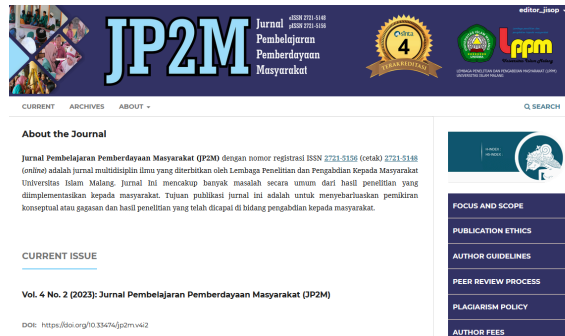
editor_jisop

JP2M Jurnal Pembelajaran Pemberdayaan Masyarakat

eISSN 2721-5148
pISSN 2721-5156

Sinta 4
TERAKREDITASI

LPPM

LEMBAGA PENELITIAN DAN PENGABDIAN MASYARAKAT (LPPM) UNIVERSITAS ISLAM MALANG

CURRENT ARCHIVES ABOUT

SEARCH

About the Journal

Jurnal Pembelajaran Pemberdayaan Masyarakat (JP2M) dengan nomor registrasi ISSN 2721-5156 (cetak) 2721-5148 (online) adalah jurnal multidisiplin ilmu yang diterbitkan oleh Lembaga Penelitian dan Pengabdian Kepada Masyarakat Universitas Islam Malang. Jurnal Ini mencakup banyak masalah secara umum dari hasil penelitian yang diimplementasikan kepada masyarakat. Tujuan publikasi jurnal ini adalah untuk menyebarluaskan pemikiran konseptual atau gagasan dan hasil penelitian yang telah dicapai di bidang pengabdian kepada masyarakat.

CURRENT ISSUE

Vol. 4 No. 2 (2023): Jurnal Pembelajaran Pemberdayaan Masyarakat (JP2M)

DOI: https://doi.org/10.33474/jp2m.v4i2

FOCUS AND SCOPE

PUBLICATION ETHICS

AUTHOR GUIDELINES

PEER REVIEW PROCESS

PLAGIARISM POLICY

AUTHOR FEES